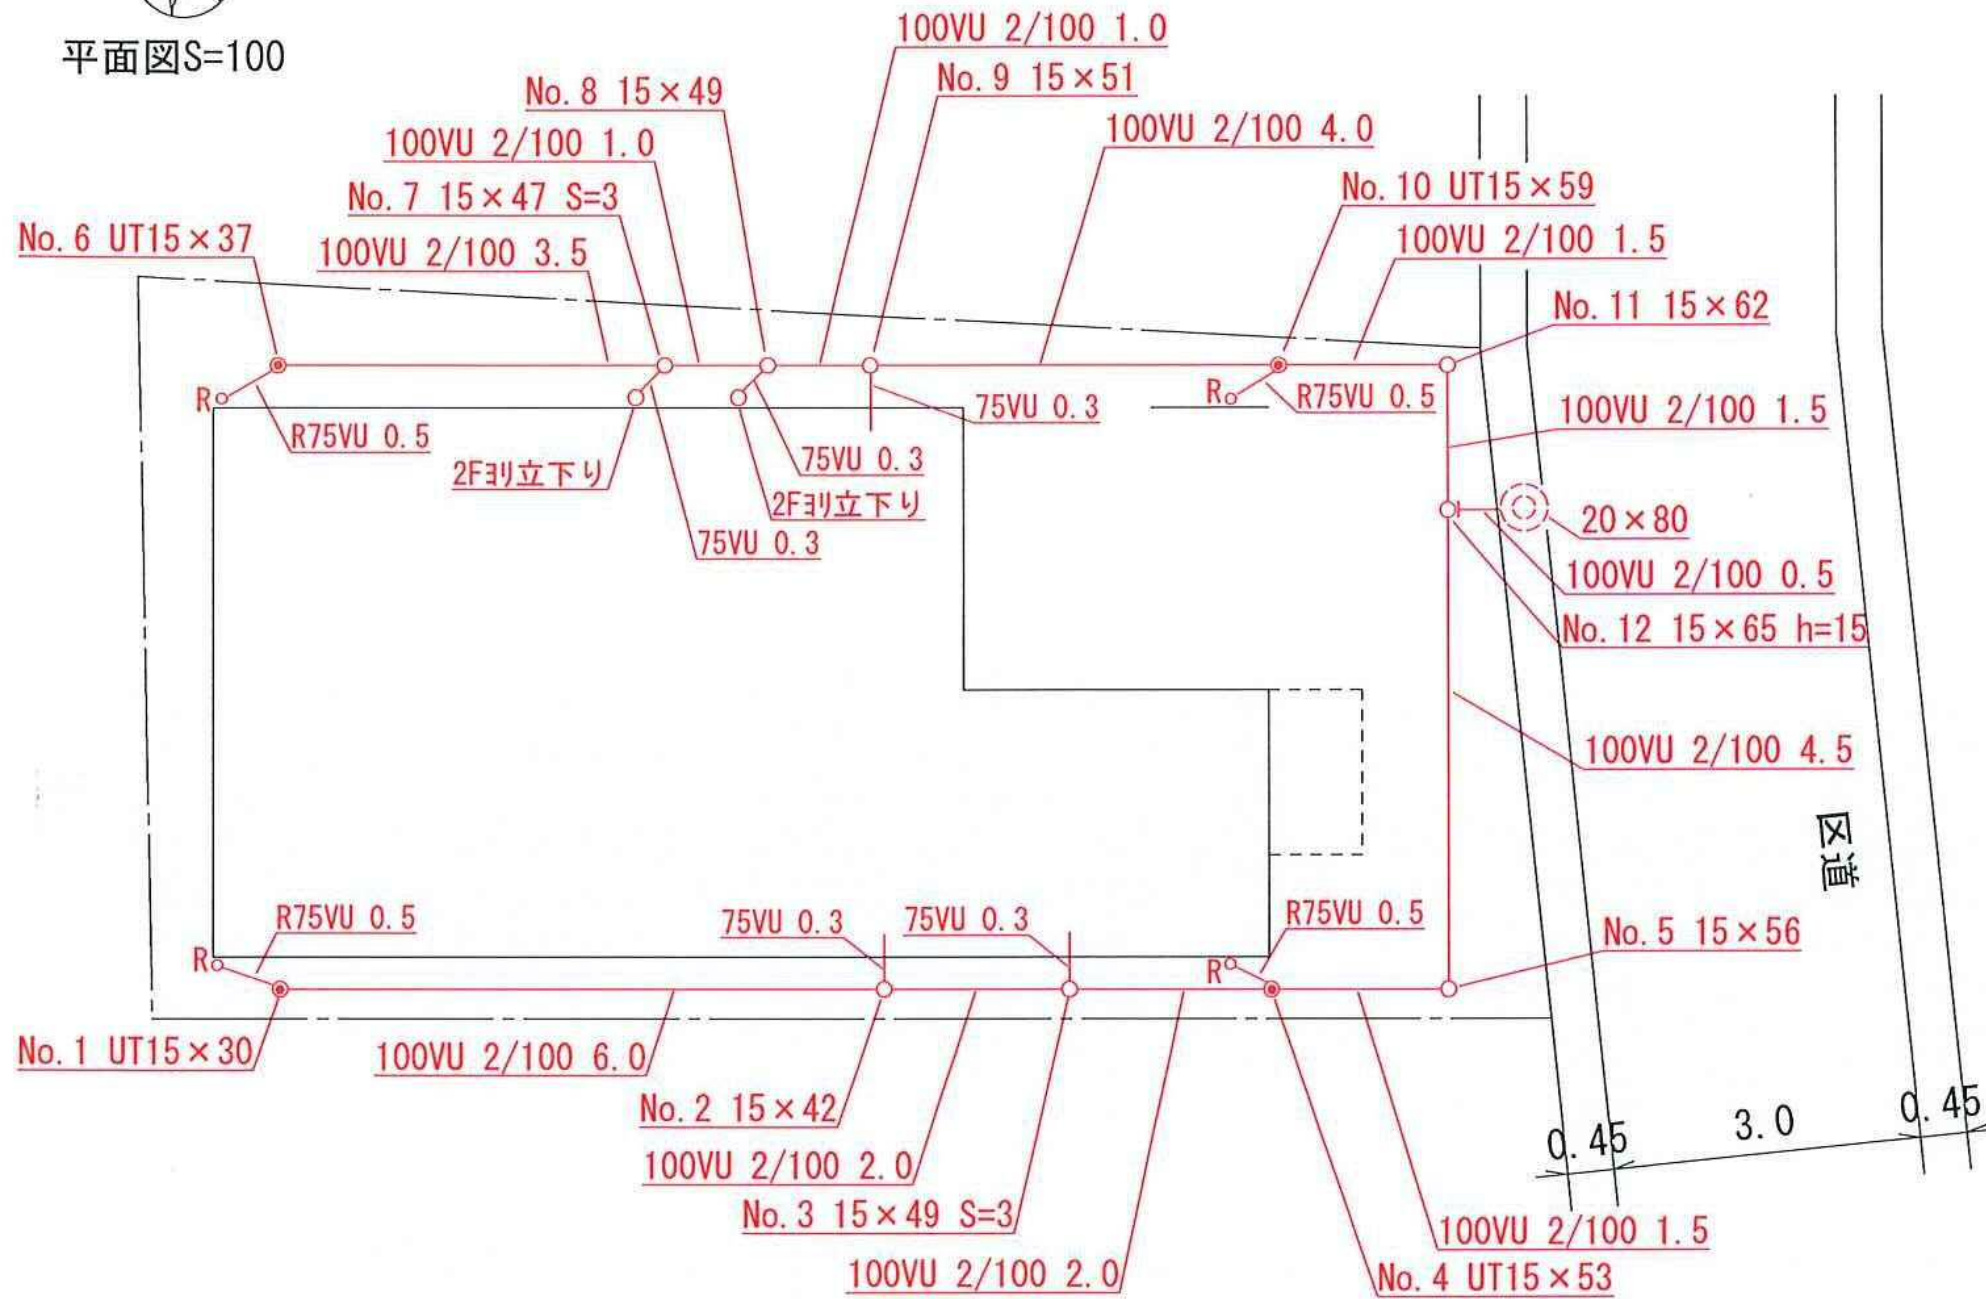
平面図S=100

100VU 2/100 1.0
No. 9 15×51
No. 8 15×49
100VU 2/100 4.0
100VU 2/100 1.0
No. 10 UT15×59
No. 7 15×47 S=3
100VU 2/100 1.5
No. 6 UT15×37
100VU 2/100 3.5
No. 11 15×62
R
R75VU 0.5
75VU 0.3
R
R75VU 0.5
100VU 2/100 1.5
75VU 0.3
2Fﾖﾘ立下り
2Fﾖﾘ立下り
20×80
75VU 0.3
100VU 2/100 0.5
No. 12 15×65 h=15
100VU 2/100 4.5
区道
R75VU 0.5
75VU 0.3
75VU 0.3
R75VU 0.5
No. 5 15×56
R
R
No. 1 UT15×30
100VU 2/100 6.0
No. 2 15×42
100VU 2/100 2.0
No. 3 15×49 S=3
100VU 2/100 2.0
No. 4 UT15×53
100VU 2/100 1.5
0.45
3.0
0.45